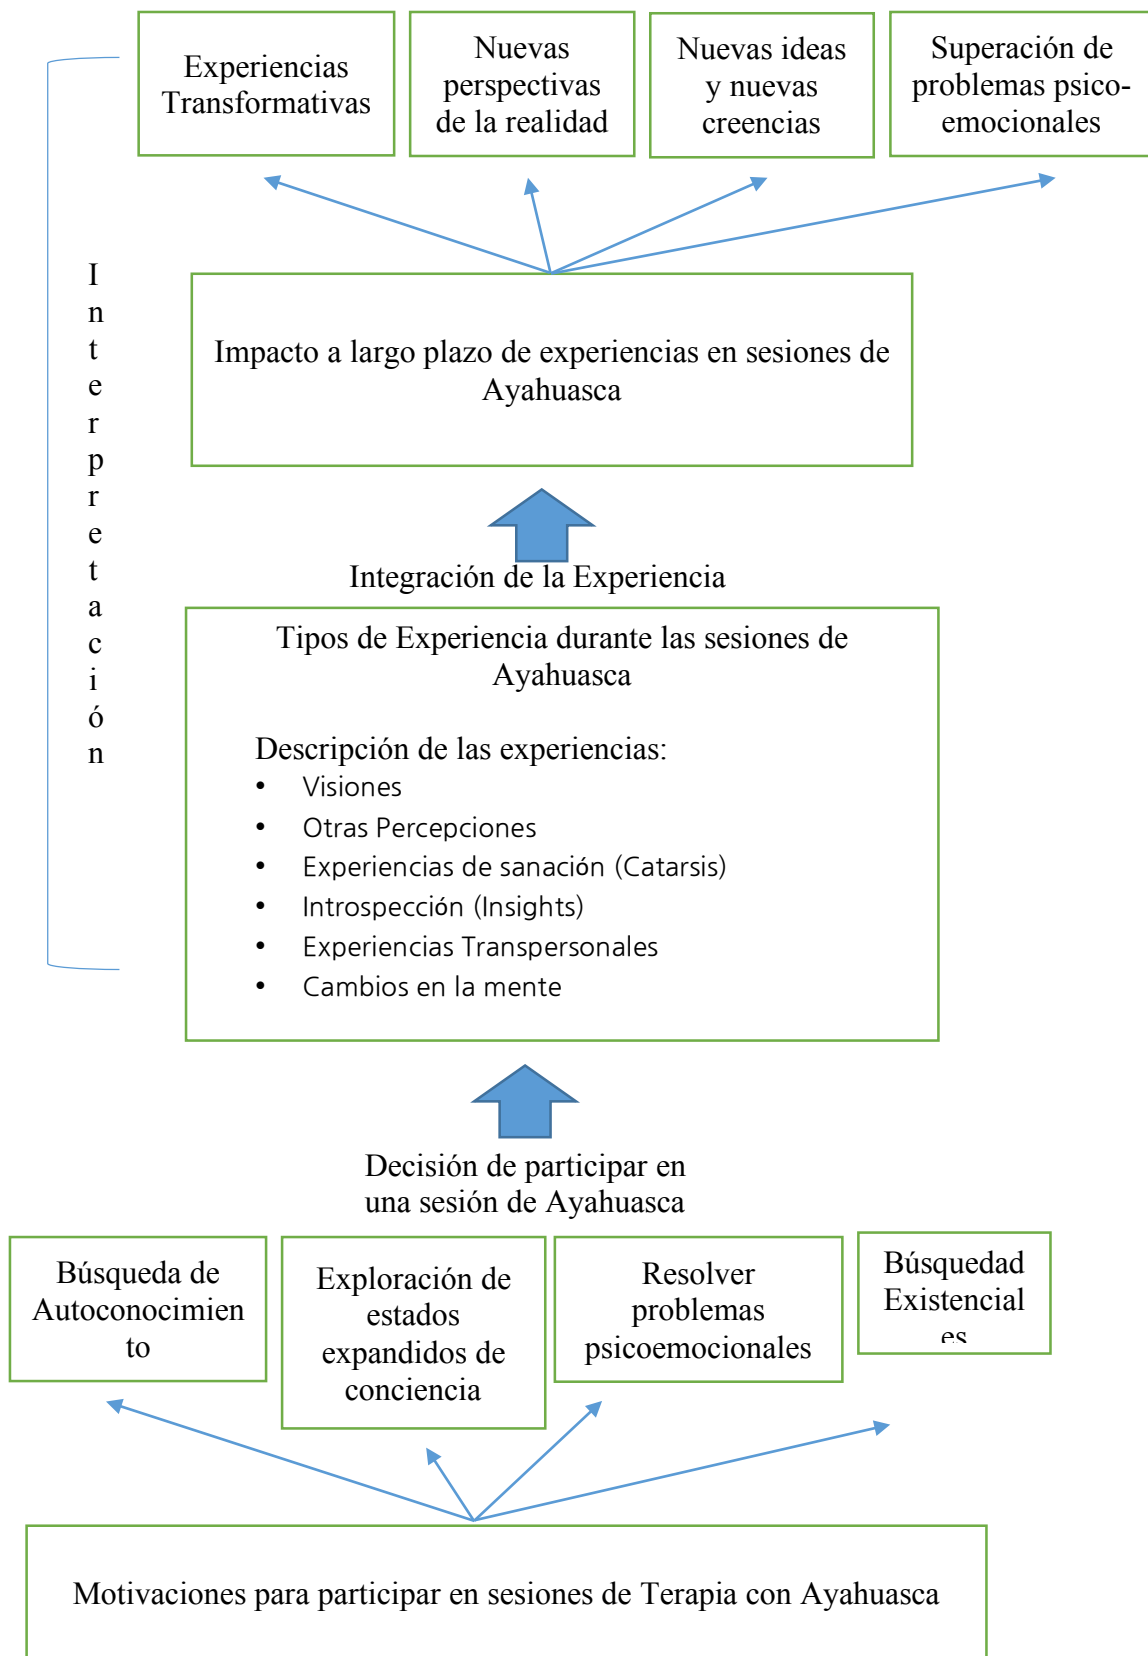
Experiencias Transformativas

Nuevas perspectivas de la realidad

Nuevas ideas y nuevas creencias

Superación de problemas psicoemocionales

Interpretación

Impacto a largo plazo de experiencias en sesiones de Ayahuasca

Integración de la Experiencia

Tipos de Experiencia durante las sesiones de Ayahuasca

Descripción de las experiencias:
- Visiones
- Otras Percepciones
- Experiencias de sanación (Catarsis)
- Introspección (Insights)
- Experiencias Transpersonales
- Cambios en la mente

Decisión de participar en una sesión de Ayahuasca

Búsqueda de Autoconocimiento

Exploración de estados expandidos de conciencia

Resolver problemas psicoemocionales

Búsquedad Existencial es

Motivaciones para participar en sesiones de Terapia con Ayahuasca